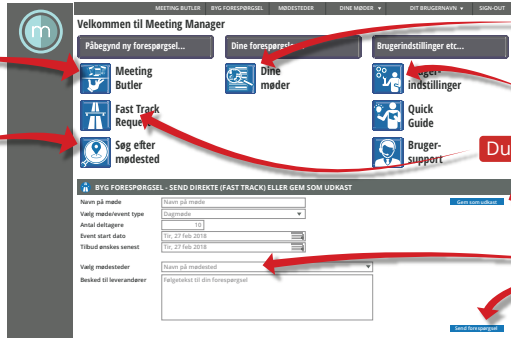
MEETING BUTLER BYG FORESPØRGSEL MØDESTEDER DINE MØDER ▾ DIT BRUGERNAVN ▾ SIGN-OUT

Velkommen til Meeting Manager

Påbegynd ny forespørgsel...

Dine forespørg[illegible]

Brugerindstillinger etc...

Meeting Butler

Dine møder

Bruger- indstillinger

Fast Track Reque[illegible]

Quick Guide

Søg efter mødested

Bruger- support

Du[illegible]

BYG FORESPØRGSEL - SEND DIREKTE (FAST TRACK) ELLER GEM SOM UDKAST

Navn på møde | Navn på møde

Vælg møde/event type | Dagmøde

Antal deltagere | 10

Event start dato | Tir, 27 feb 2018

Tilbud ønskes senest | Tir, 27 feb 2018

Gem som udkast

Vælg mødesteder | Navn på mødested

Besked til leverandører | Følgetekst til din forespørgsel

Send forespørgsel